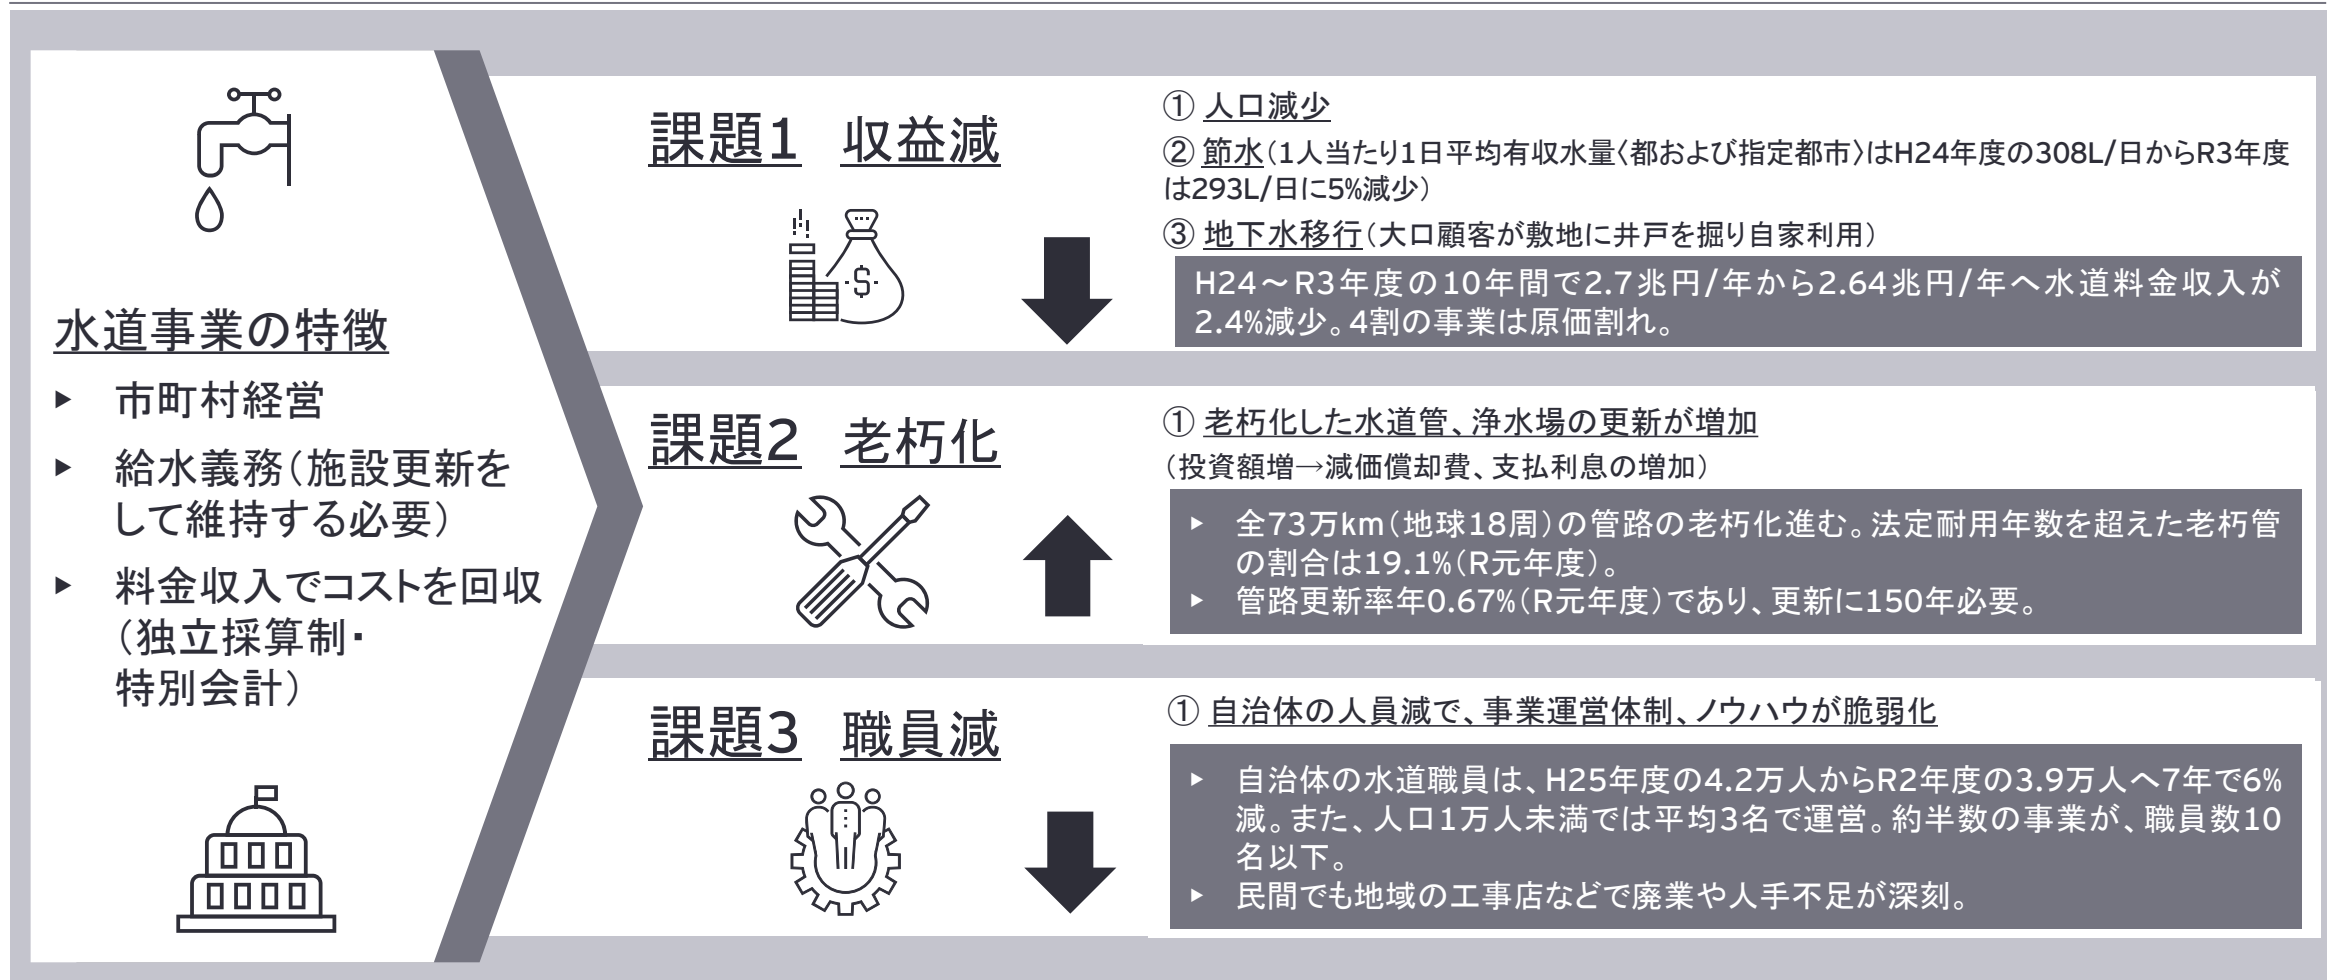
水道事業の特徴

▸ 市町村経営

▸ 給水義務（施設更新をして維持する必要）

▸ 料金収入でコストを回収（独立採算制・特別会計）

課題1　収益減

① 人口減少

② 節水（1人当たり1日平均有収水量〈都および指定都市〉はH24年度の308L/日からR3年度は293L/日に5%減少）

③ 地下水移行（大口顧客が敷地に井戸を掘り自家利用）

H24～R3年度の10年間で2.7兆円/年から2.64兆円/年へ水道料金収入が2.4%減少。4割の事業は原価割れ。

課題2　老朽化

① 老朽化した水道管、浄水場の更新が増加

（投資額増→減価償却費、支払利息の増加）

▸ 全73万km（地球18周）の管路の老朽化進む。法定耐用年数を超えた老朽管の割合は19.1%（R元年度）。

▸ 管路更新率年0.67%（R元年度）であり、更新に150年必要。

課題3　職員減

① 自治体の人員減で、事業運営体制、ノウハウが脆弱化

▸ 自治体の水道職員は、H25年度の4.2万人からR2年度の3.9万人へ7年で6%減。また、人口1万人未満では平均3名で運営。約半数の事業が、職員数10名以下。

▸ 民間でも地域の工事店などで廃業や人手不足が深刻。